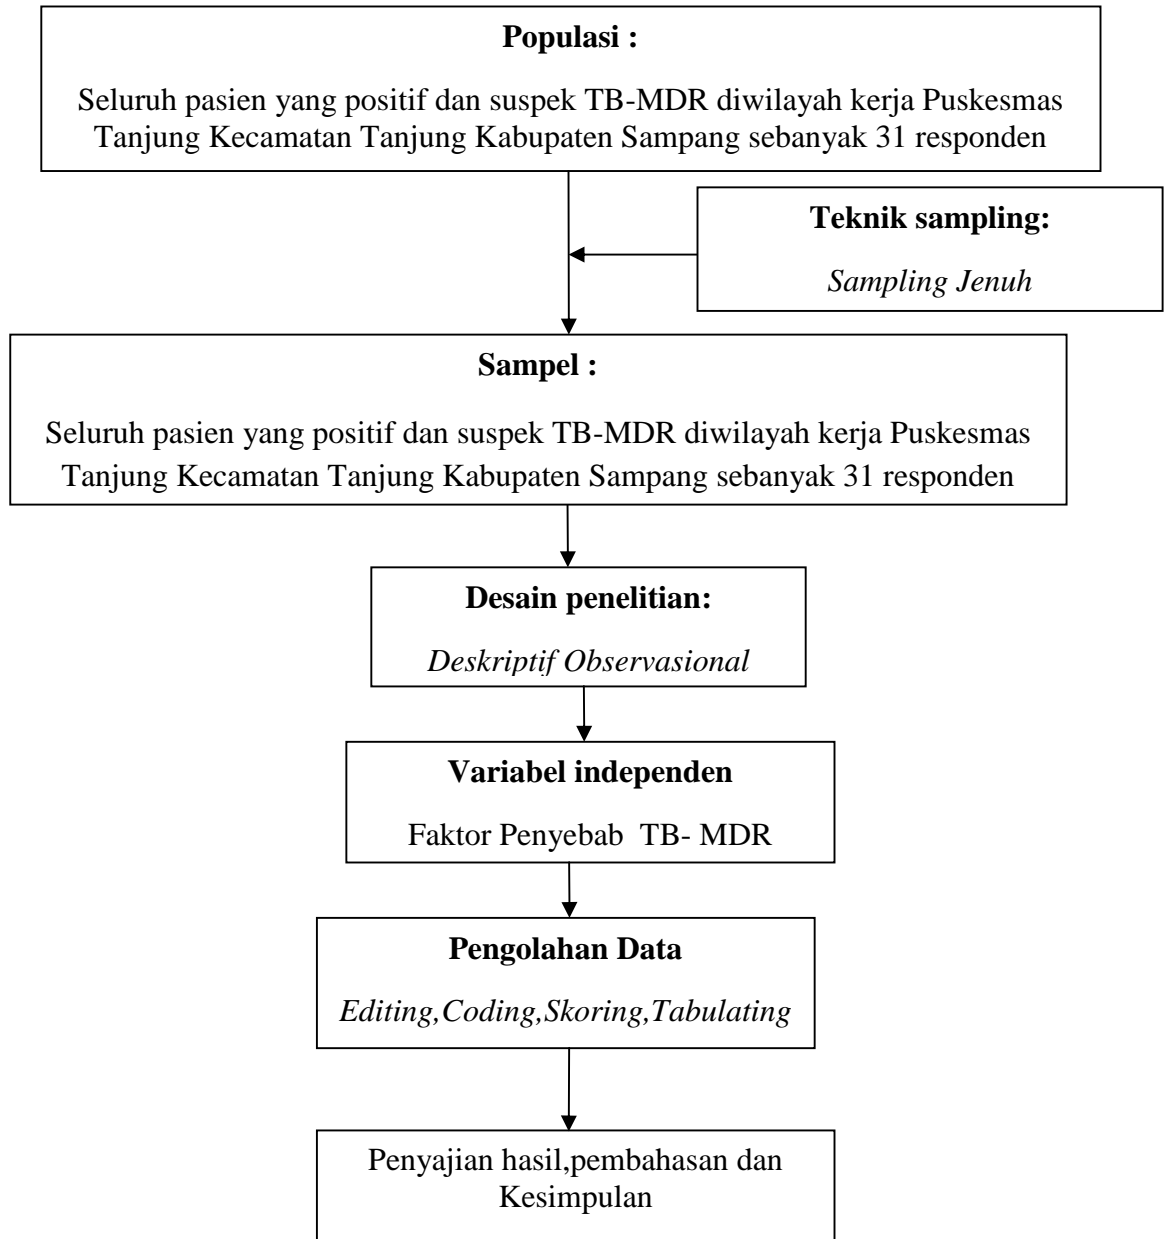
Populasi :

Seluruh pasien yang positif dan suspek TB-MDR diwilayah kerja Puskesmas Tanjung Kecamatan Tanjung Kabupaten Sampang sebanyak 31 responden

Teknik sampling:

Sampling Jenuh

Sampel :

Seluruh pasien yang positif dan suspek TB-MDR diwilayah kerja Puskesmas Tanjung Kecamatan Tanjung Kabupaten Sampang sebanyak 31 responden

Desain penelitian:

Deskriptif Observasional

Variabel independen

Faktor Penyebab TB- MDR

Pengolahan Data

Editing,Coding,Skoring,Tabulating

Penyajian hasil,pembahasan dan Kesimpulan